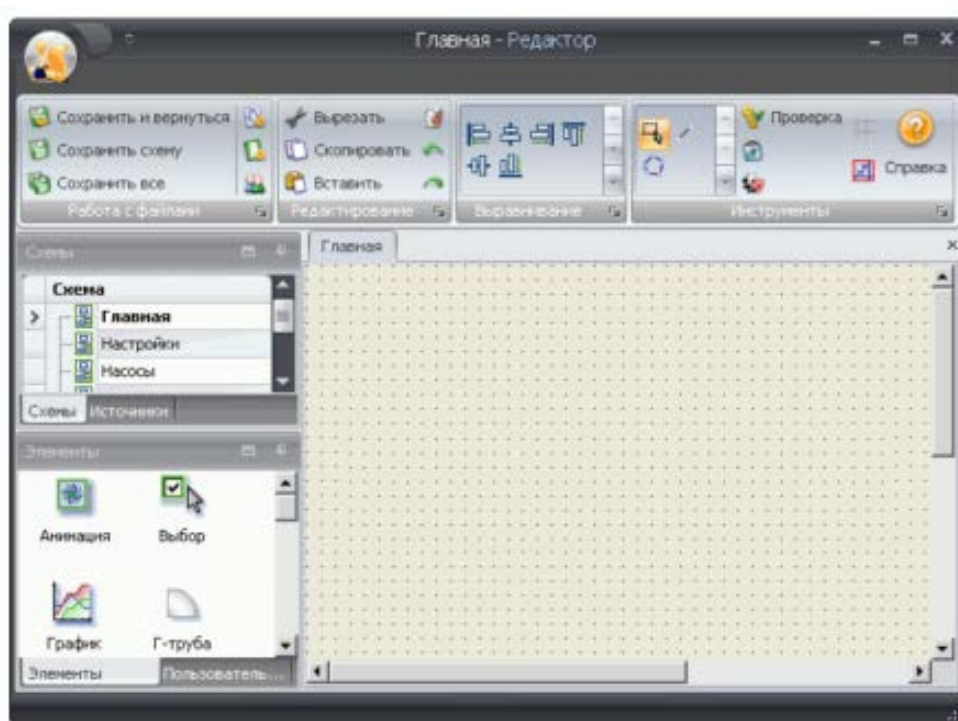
Главная - Редактор

Сохранить и вернуться
Сохранить схему
Сохранить все
Работа с файлами

Вырезать
Скопировать
Вставить
Редактирование

Выравнивание

Проверка
Справка
Инструменты

Схемы

Схема
Главная
Настройки
Насосы

Схемы
Источники

Элементы

Анимация
Выбор
График
Г-труба

Элементы
Пользователь...

Главная